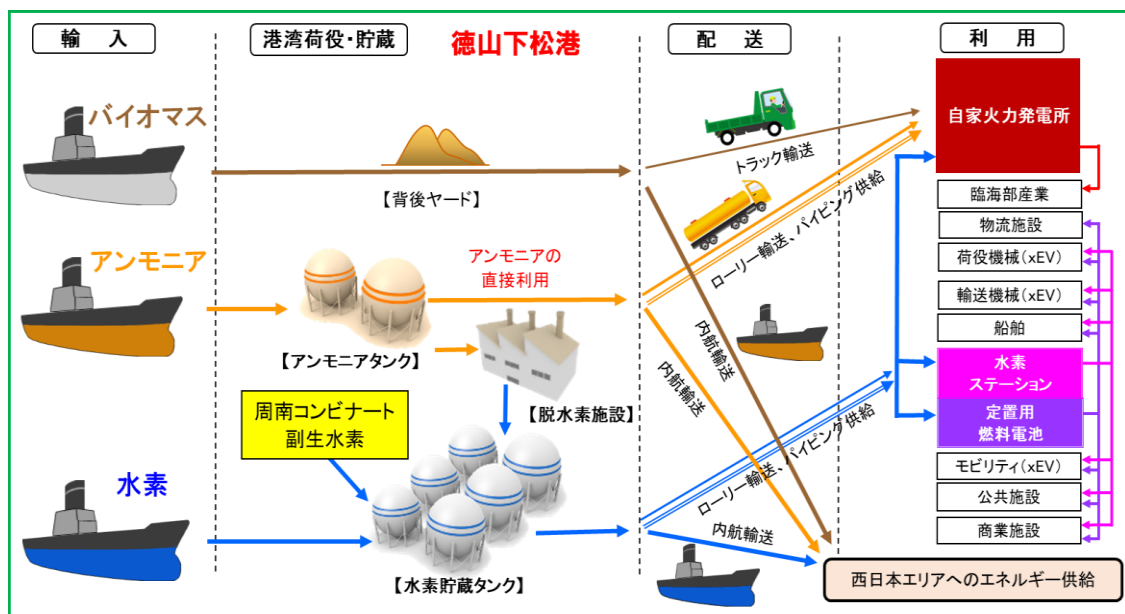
輸　入

港湾荷役・貯蔵

徳山下松港

配　送

利　用

バイオマス

【背後ヤード】

トラック輸送

自家火力発電所

臨海部産業

アンモニア

アンモニアの直接利用

ローリー輸送、パイピング供給

物流施設

荷役機械（xEV）

輸送機械（xEV）

【アンモニアタンク】

内航輸送

船舶

【脱水素施設】

内航輸送

水素ステーション

周南コンビナート副生水素

定置用燃料電池

水素

ローリー輸送、パイピング供給

モビリティ（xEV）

公共施設

商業施設

内航輸送

【水素貯蔵タンク】

西日本エリアへのエネルギー供給